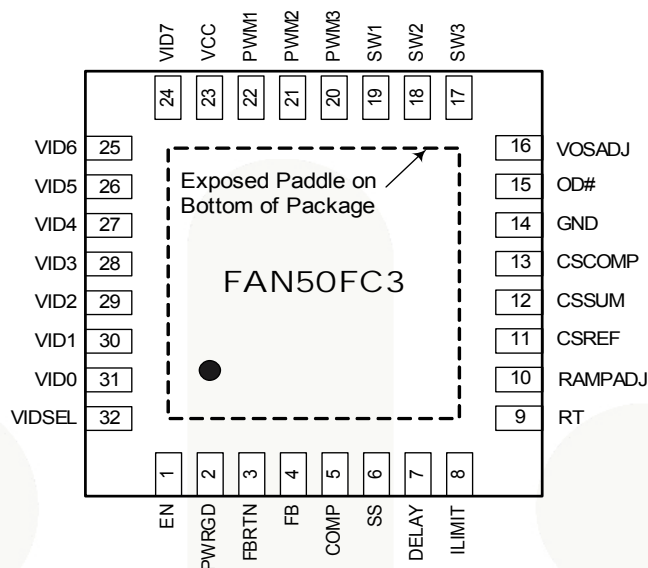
VID7 VCC PWM1 PWM2 PWM3 SW1 SW2 SW3

24 23 22 21 20 19 18 17

VID6 25
VID5 26
VID4 27
VID3 28
VID2 29
VID1 30
VID0 31
VIDSEL 32

Exposed Paddle on Bottom of Package

FAN50FC3

16 VOSADJ
15 OD#
14 GND
13 CSCOMP
12 CSSUM
11 CSREF
10 RAMPADJ
9 RT

1 2 3 4 5 6 7 8

EN PWRGD FBRTN FB COMP SS DELAY ILIMIT